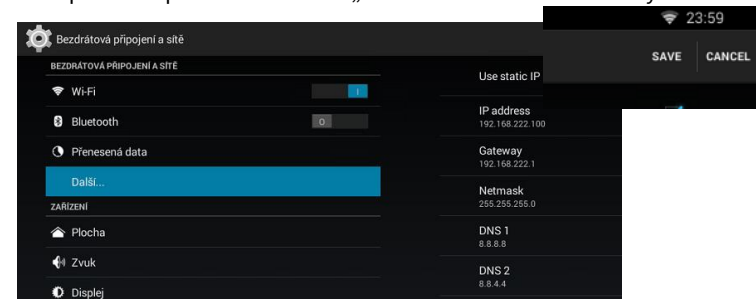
Bezdrátová připojení a sítě

BEZDRÁTOVÁ PŘIPOJENÍ A SÍTĚ

Wi-Fi

I

Bluetooth

O

Přenesená data

Další...

ZAŘÍZENÍ

Plocha

Zvuk

Displej

23:59

SAVE CANCEL

Use static IP

IP address
192.168.222.100

Gateway
192.168.222.1

Netmask
255.255.255.0

DNS 1
8.8.8.8

DNS 2
8.8.4.4